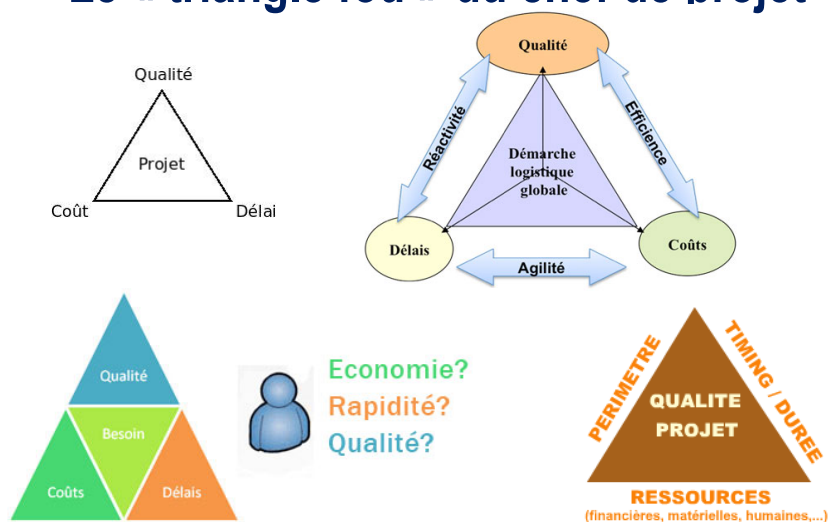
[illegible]

Qualité
Projet
Coût
Délai

Qualité
Réactivité
Efficience
Démarche logistique globale
Délais
Coûts
Agilité

Qualité
Besoin
Coûts
Délais

Economie?
Rapidité?
Qualité?

PERIMETRE
TIMING / DUREE
QUALITE PROJET
RESSOURCES
(financières, matérielles, humaines,...)